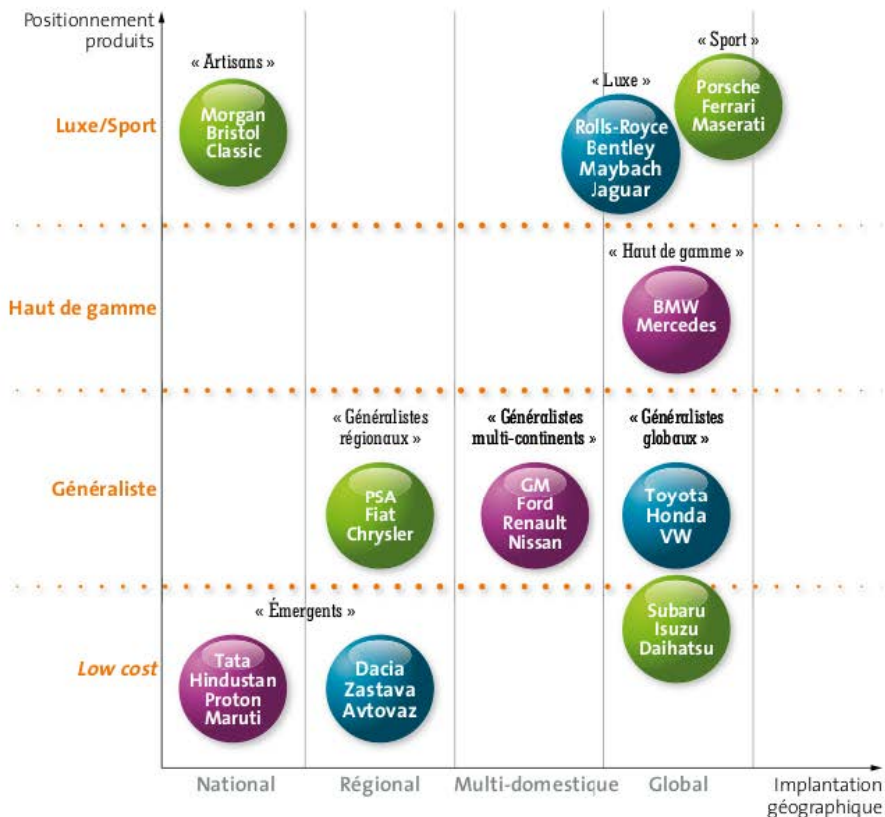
Positionnement produits

« Artisans »

Morgan Bristol Classic

« Luxe »

Rolls-Royce Bentley Maybach Jaguar

« Sport »

Porsche Ferrari Maserati

Luxe/Sport

Haut de gamme

« Haut de gamme »

BMW Mercedes

Généraliste

« Généralistes régionaux »

PSA Fiat Chrysler

« Généralistes multi-continents »

GM Ford Renault Nissan

« Généralistes globaux »

Toyota Honda VW

Low cost

« Émergents »

Tata Hindustan Proton Maruti

Dacia Zastava Avtovaz

Subaru Isuzu Daihatsu

National

Régional

Multi-domestique

Global

Implantation géographique